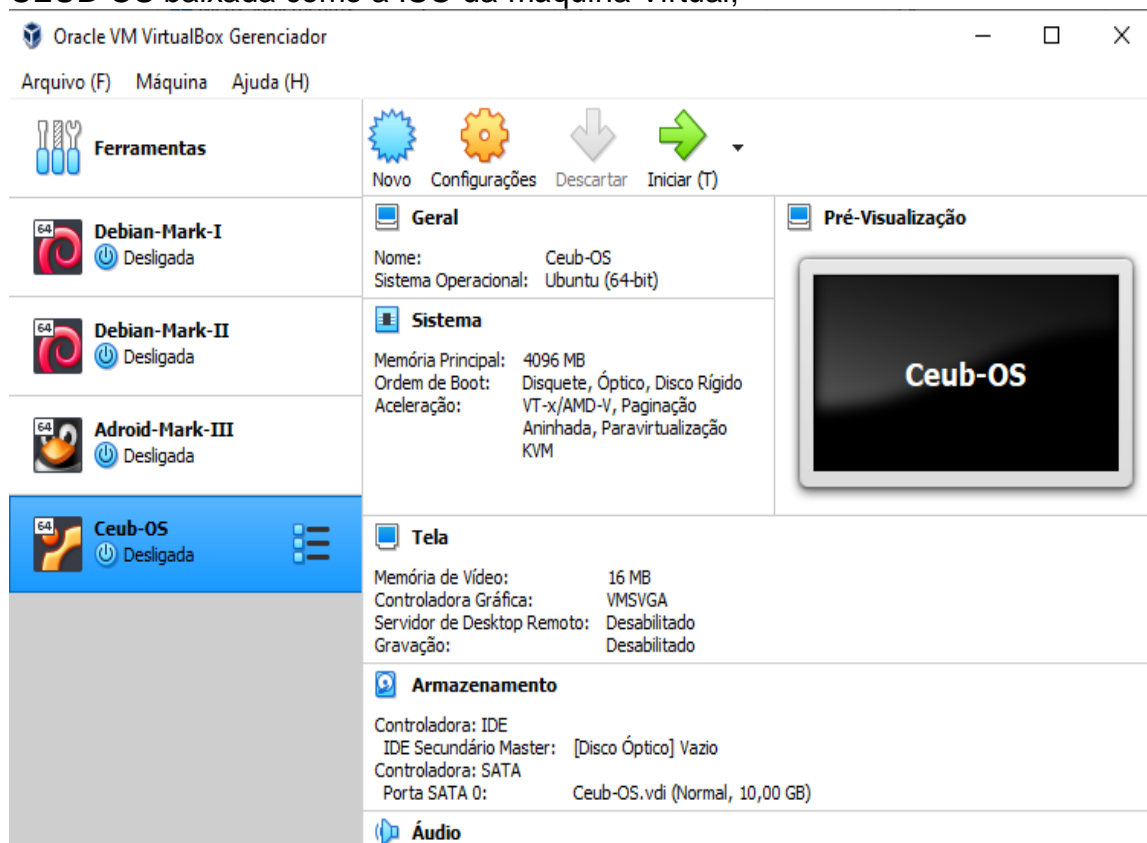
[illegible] baixada como a ISO da máquina virtual;

Oracle VM VirtualBox Gerenciador

Arquivo (F) Máquina Ajuda (H)

Ferramentas

Debian-Mark-I
Desligada

Debian-Mark-II
Desligada

Adroid-Mark-III
Desligada

Ceub-OS
Desligada

Novo Configurações Descartar Iniciar (T)

Geral

Nome: Ceub-OS
Sistema Operacional: Ubuntu (64-bit)

Sistema

Memória Principal: 4096 MB
Ordem de Boot: Disquete, Óptico, Disco Rígido
Aceleração: VT-x/AMD-V, Paginação Aninhada, Paravirtualização KVM

Pré-Visualização

Ceub-OS

Tela

Memória de Vídeo: 16 MB
Controladora Gráfica: VMSVGA
Servidor de Desktop Remoto: Desabilitado
Gravação: Desabilitado

Armazenamento

Controladora: IDE
IDE Secundário Master: [Disco Óptico] Vazio
Controladora: SATA
Porta SATA 0: Ceub-OS.vdi (Normal, 10,00 GB)

Áudio